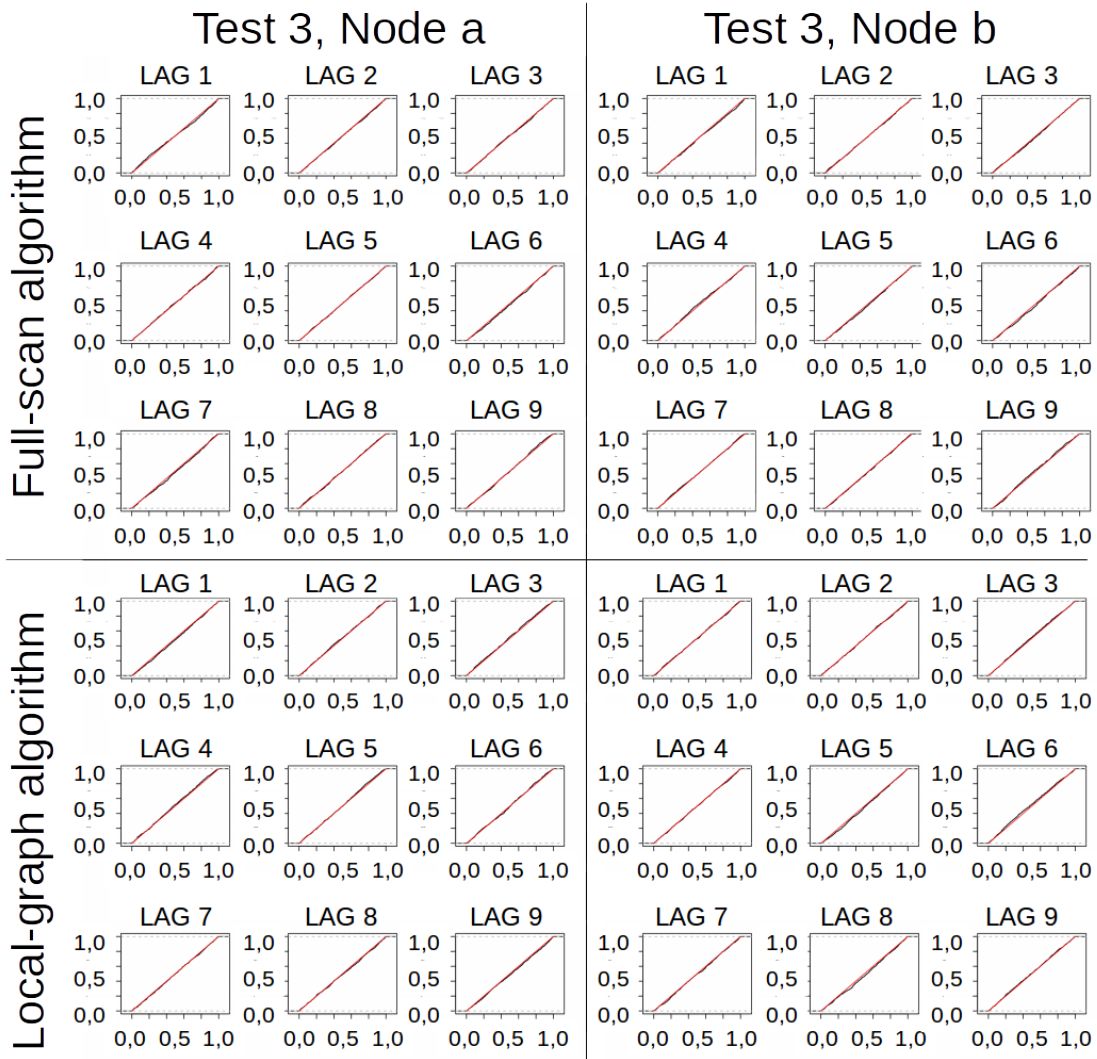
Test 3, Node a

Test 3, Node b

Full-scan algorithm

LAG 1
1,0
0,5
0,0
0,0 0,5 1,0

LAG 2
1,0
0,5
0,0
0,0 0,5 1,0

LAG 3
1,0
0,5
0,0
0,0 0,5 1,0

LAG 4
1,0
0,5
0,0
0,0 0,5 1,0

LAG 5
1,0
0,5
0,0
0,0 0,5 1,0

LAG 6
1,0
0,5
0,0
0,0 0,5 1,0

LAG 7
1,0
0,5
0,0
0,0 0,5 1,0

LAG 8
1,0
0,5
0,0
0,0 0,5 1,0

LAG 9
1,0
0,5
0,0
0,0 0,5 1,0

LAG 1
1,0
0,5
0,0
0,0 0,5 1,0

LAG 2
1,0
0,5
0,0
0,0 0,5 1,0

LAG 3
1,0
0,5
0,0
0,0 0,5 1,0

LAG 4
1,0
0,5
0,0
0,0 0,5 1,0

LAG 5
1,0
0,5
0,0
0,0 0,5 1,0

LAG 6
1,0
0,5
0,0
0,0 0,5 1,0

LAG 7
1,0
0,5
0,0
0,0 0,5 1,0

LAG 8
1,0
0,5
0,0
0,0 0,5 1,0

LAG 9
1,0
0,5
0,0
0,0 0,5 1,0

Local-graph algorithm

LAG 1
1,0
0,5
0,0
0,0 0,5 1,0

LAG 2
1,0
0,5
0,0
0,0 0,5 1,0

LAG 3
1,0
0,5
0,0
0,0 0,5 1,0

LAG 4
1,0
0,5
0,0
0,0 0,5 1,0

LAG 5
1,0
0,5
0,0
0,0 0,5 1,0

LAG 6
1,0
0,5
0,0
0,0 0,5 1,0

LAG 7
1,0
0,5
0,0
0,0 0,5 1,0

LAG 8
1,0
0,5
0,0
0,0 0,5 1,0

LAG 9
1,0
0,5
0,0
0,0 0,5 1,0

LAG 1
1,0
0,5
0,0
0,0 0,5 1,0

LAG 2
1,0
0,5
0,0
0,0 0,5 1,0

LAG 3
1,0
0,5
0,0
0,0 0,5 1,0

LAG 4
1,0
0,5
0,0
0,0 0,5 1,0

LAG 5
1,0
0,5
0,0
0,0 0,5 1,0

LAG 6
1,0
0,5
0,0
0,0 0,5 1,0

LAG 7
1,0
0,5
0,0
0,0 0,5 1,0

LAG 8
1,0
0,5
0,0
0,0 0,5 1,0

LAG 9
1,0
0,5
0,0
0,0 0,5 1,0